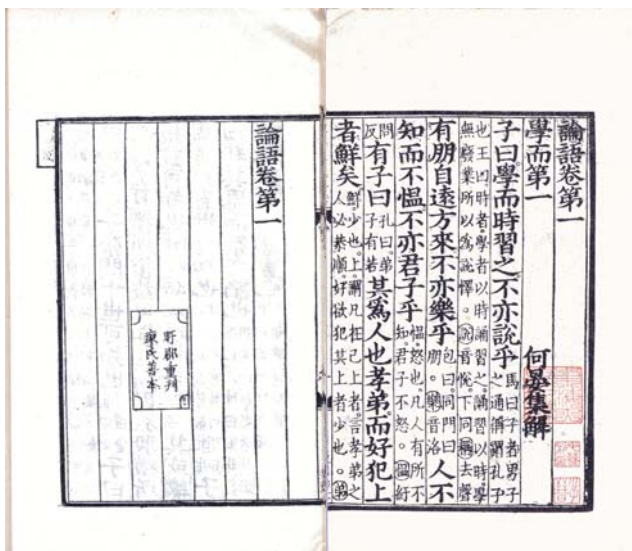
論語卷第一

野邨重刊
聽氏善本

論語卷第一

學而第一　　何晏集解

子曰學而時習之不亦說乎馬曰子者男子之通稱謂孔子也王曰時者學者以時誦習之誦習以時學無廢業所以為說懌○說音悅下同習之去聲

有朋自遠方來不亦樂乎包曰同門曰朋○樂音洛

人不知而不慍不亦君子乎慍怒也凡人有所不知君子不怒○慍紆問反

有子曰孔子弟子有若其為人也孝弟而好犯上者鮮矣鮮少也上謂凡在己上者言孝弟之人必恭順好欲犯其上者少也○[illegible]